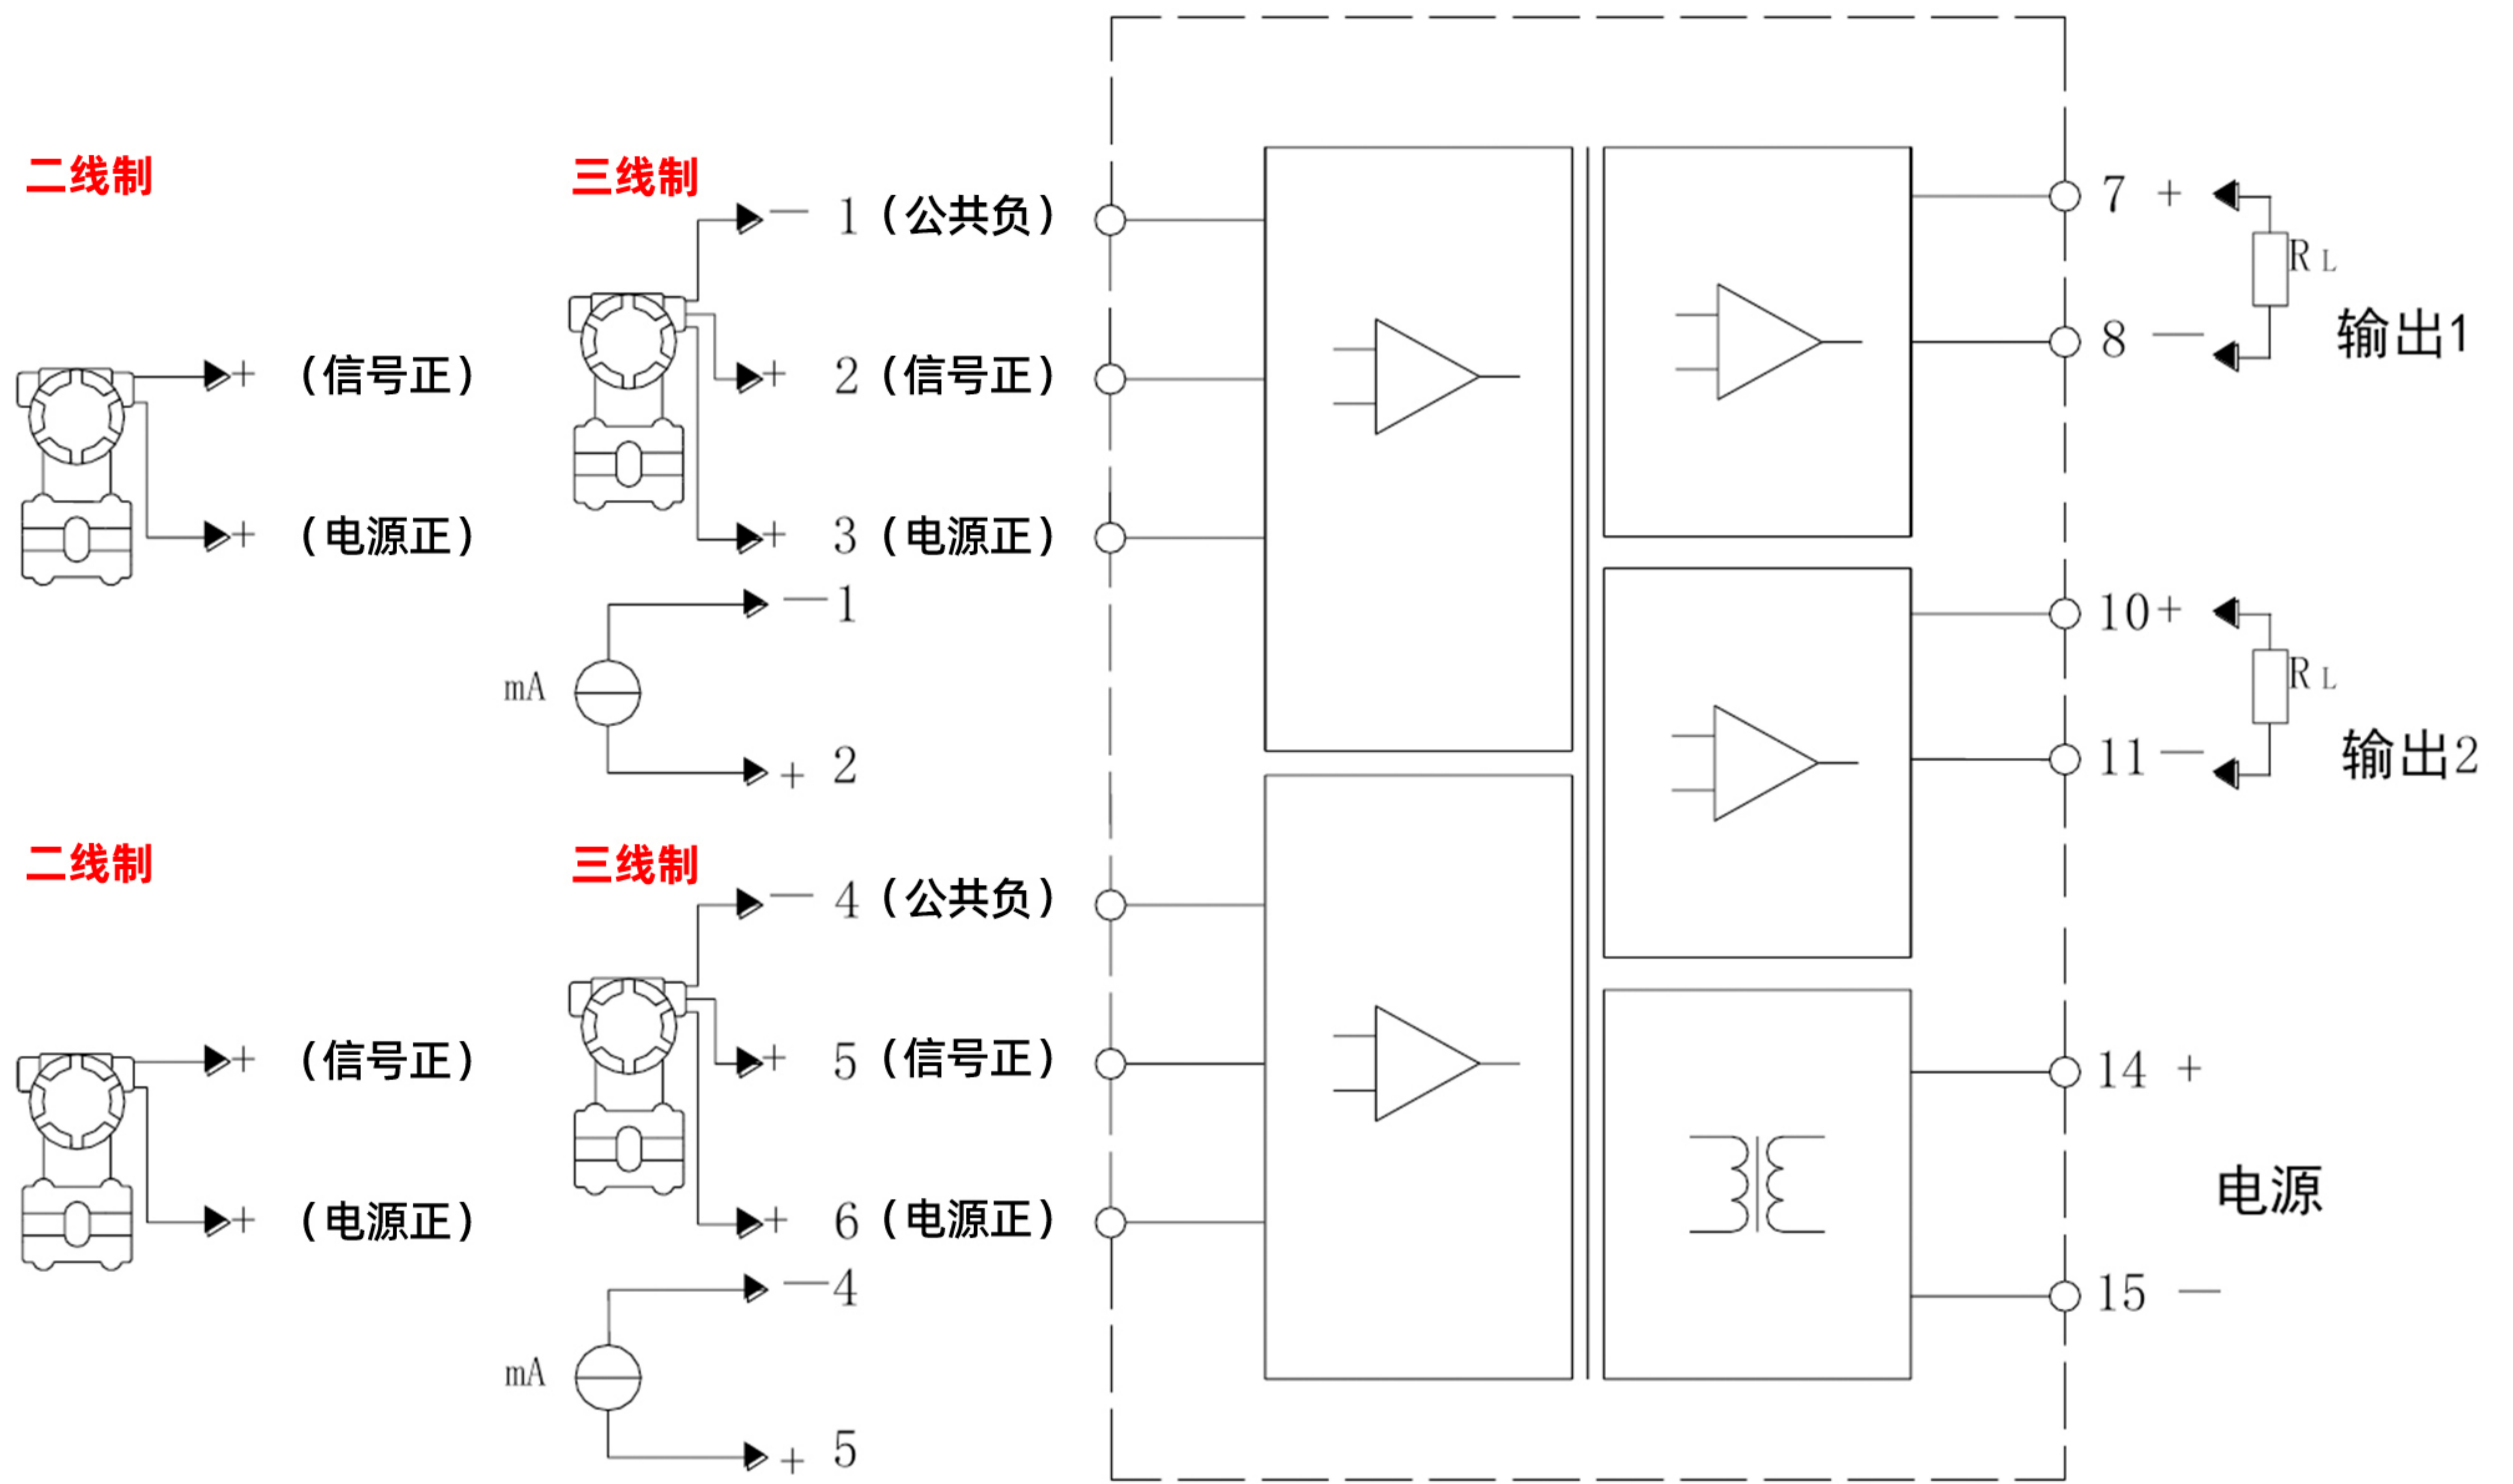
二线制

三线制

— 1（公共负）

+ （信号正）

+ 2（信号正）

+ （电源正）

+ 3（电源正）

—1

mA

+ 2

7 +

R L

8 —

输出1

10+

R L

11 —

输出2

二线制

三线制

— 4（公共负）

+ （信号正）

+ 5（信号正）

+ （电源正）

+ 6（电源正）

—4

mA

+ 5

14 +

电源

15 —